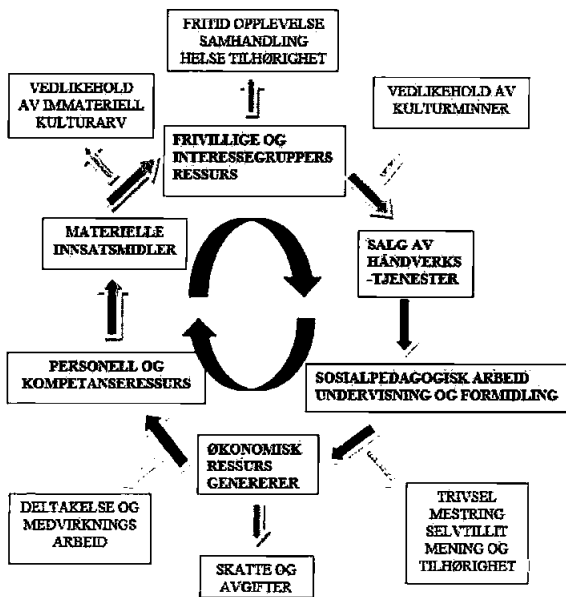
FRITID OPPLEVELSE SAMHANDLING HELSE TILHØRIGHET

VEDLIKEHOLD AV IMMATERIELL KULTURARV

FRIVILLIGE OG INTERESSEGRUPPERS RESSURS

VEDLIKEHOLD AV KULTURMINNER

MATERIELLE INNSATSMIDLER

SALG AV HÅNDVERKS -TJENESTER

PERSONELL OG KOMPETANSERESSURS

SOSIALPEDAGOGISK ARBEID UNDERVISNING OG FORMIDLING

ØKONOMISK RESSURS GENERERER

DELTAKELSE OG MEDVIRKNINGS ARBEID

TRIVSEL MESTRING SELVTILLIT MENING OG TILHØRIGHET

SKATTE OG AVGIFTER